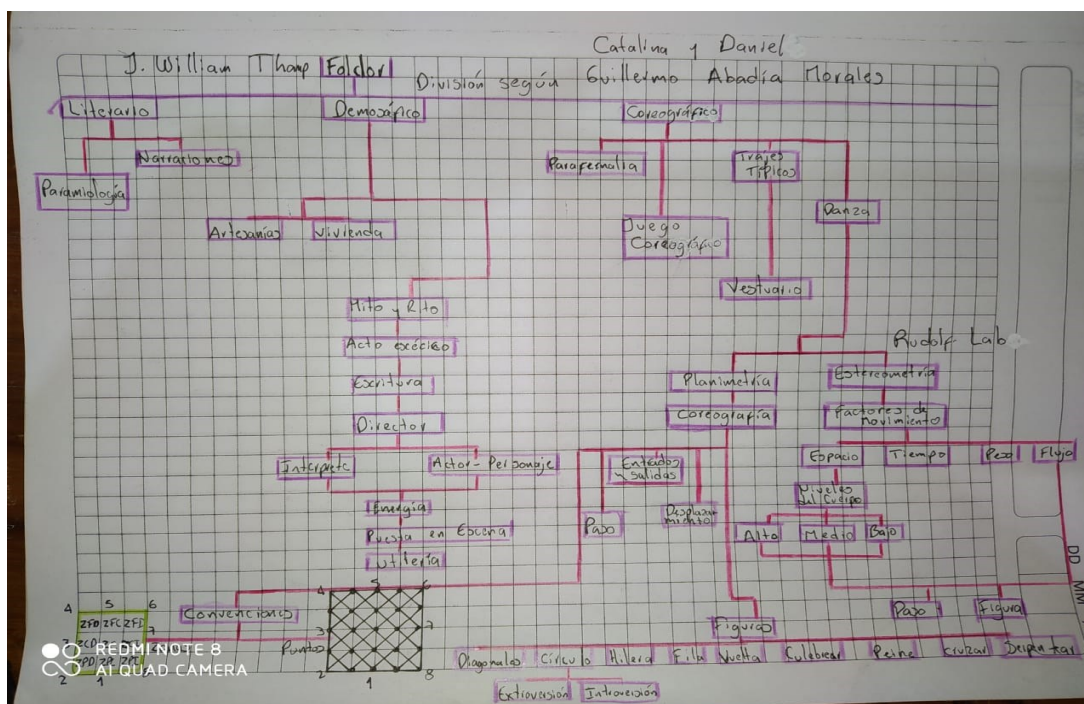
Catalina y Daniel

J. William Thomp Folclor

División según Guillermo Abadía Morales

Literario

Demosófico

Coreográfico

Narraciones

Paramiología

Parafernalia

Trajes Típicos

Danza

Juego Coreográfico

Artesanías

Vivienda

Vestuario

Mito y Rito

Acto exégeso

Escritura

Director

Interprete

Actor - Personaje

Energía

Puesta en Escena

utilería

Rudolf Lab

Planimetría

Estereometría

Coreografía

Factores de movimiento

Entradas y salidas

Desplazamiento

Paso

Espacio

Tiempo

Peso

Flujo

Niveles del cuerpo

Alto

Medio

Bajo

Paso

Figura

Figuras

Convenciones

Puntos

4 5 6

2FD 2FC 2FI

3 2CD 2P 2CI 7

2PD 2P 2PI

2 1

4 5 6 3 7 2 1 8

Diagonales

Círculo

Hilera

Fila

Vuelta

Culebrear

Peine

Cruzar

Despuntar

Extroversión

Introversión

DD

MM

REDMI NOTE 8
AI QUAD CAMERA